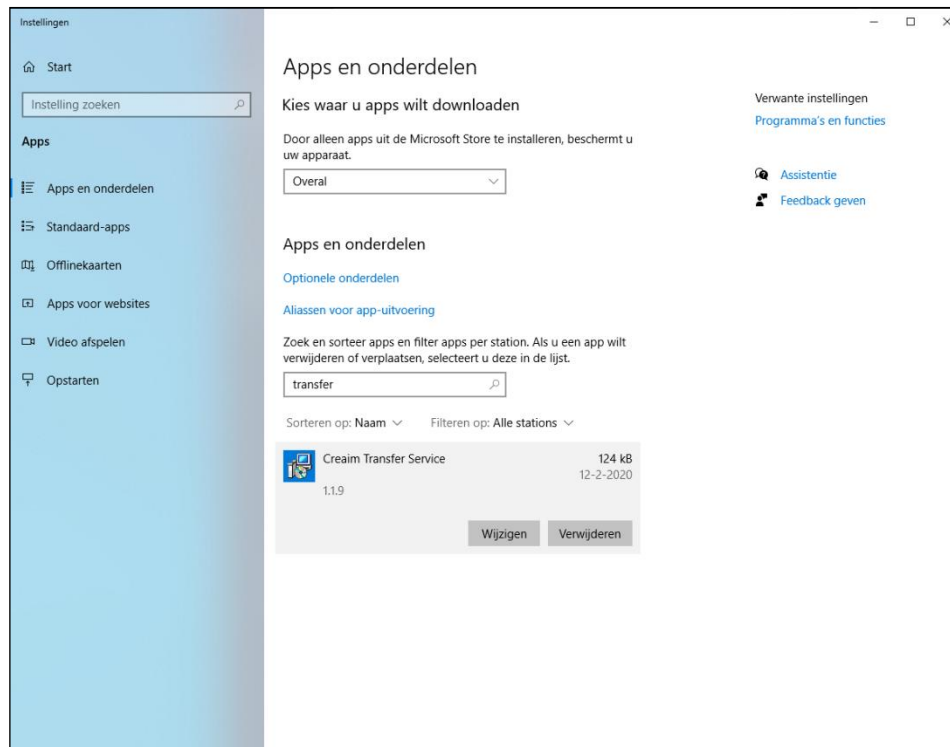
Instellingen

Start

Instelling zoeken

Apps

Apps en onderdelen

Standaard-apps

Offlinekaarten

Apps voor websites

Video afspelen

Opstarten

Apps en onderdelen

Kies waar u apps wilt downloaden

Door alleen apps uit de Microsoft Store te installeren, beschermt u uw apparaat.

Overal

Apps en onderdelen

Optionele onderdelen

Aliassen voor app-uitvoering

Zoek en sorteer apps en filter apps per station. Als u een app wilt verwijderen of verplaatsen, selecteert u deze in de lijst.

transfer

Sorteren op: Naam

Filteren op: Alle stations

Creaim Transfer Service
124 kB
12-2-2020
1.1.9

Wijzigen

Verwijderen

Verwante instellingen

Programma's en functies

Assistentie

Feedback geven